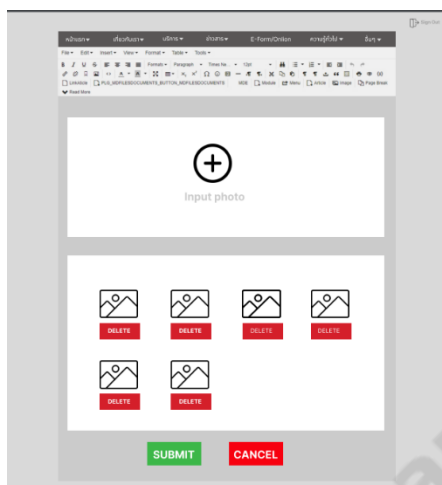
Sign Out

หน้าแรก▾ เกี่ยวกับเรา▾ บริการ▾ ข่าวสาร▾ E-Form/Online ความรู้ทั่วไป▾ อื่นๆ▾

File▾ Edit▾ Insert▾ View▾ Format▾ Table▾ Tools▾

Formats▾ Paragraph▾ Times Ne...▾ 12pt

Linkmore PLG_MDFILESDOCUMENTS_BUTTON_MDFILESDOCUMENTS MDB Module Menu Article Image Page Break

Read More

Input photo

DELETE DELETE DELETE DELETE

DELETE DELETE

SUBMIT CANCEL